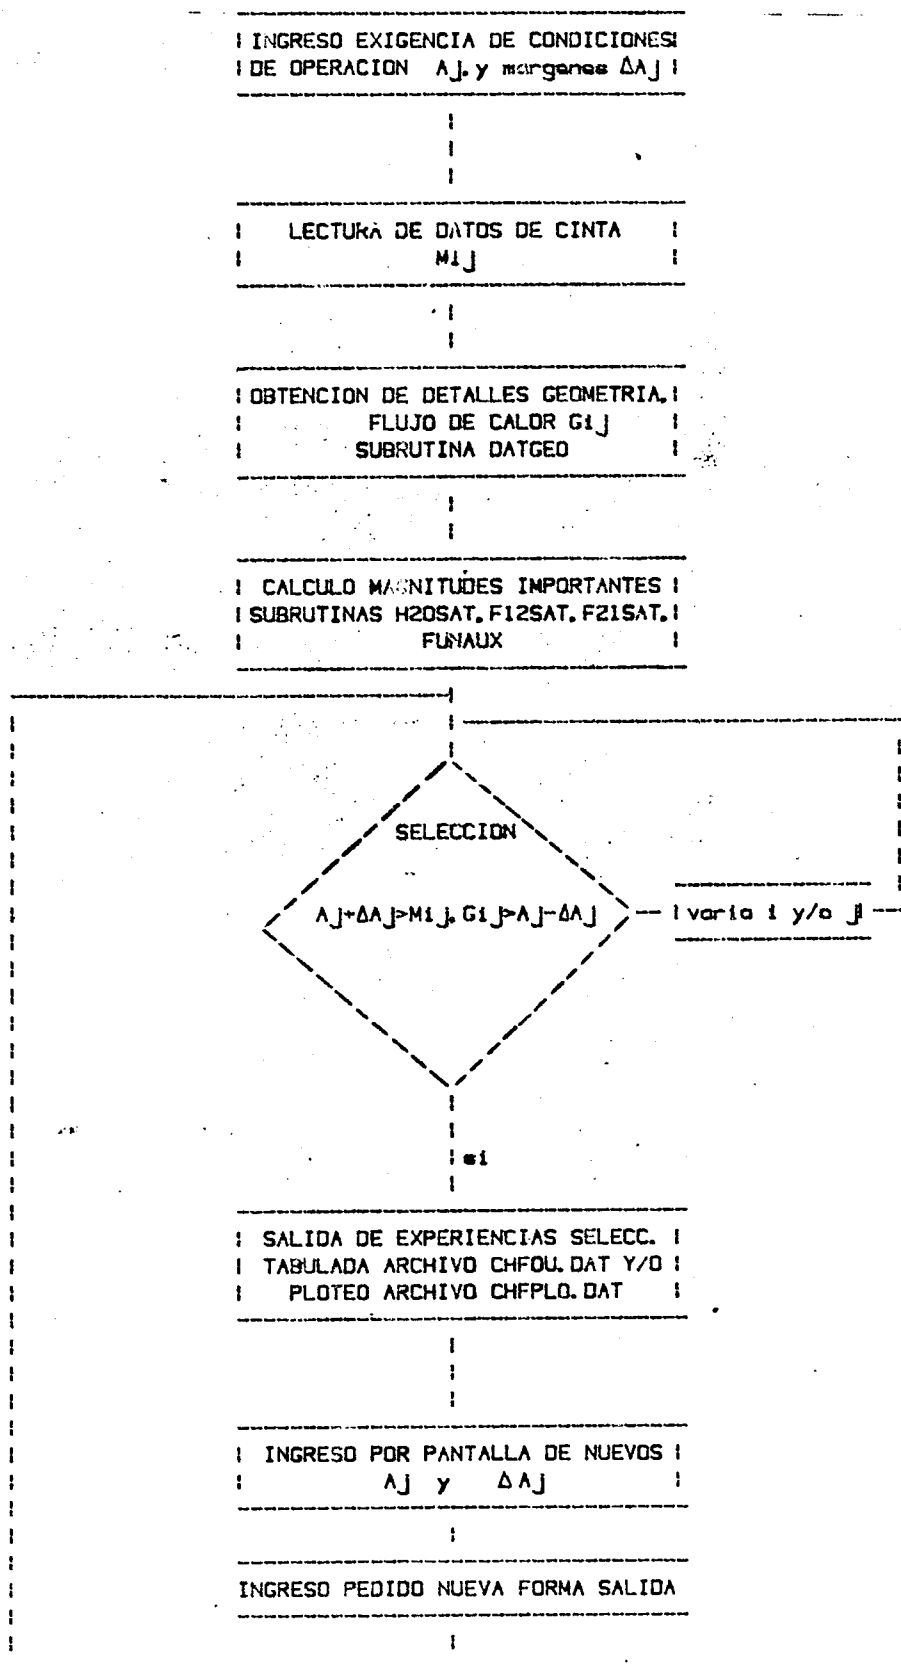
INGRESO EXIGENCIA DE CONDICIONES DE OPERACION $A_j$ y margenes $\Delta A_j$

LECTURA DE DATOS DE CINTA $M_{ij}$

OBTENCION DE DETALLES GEOMETRIA, FLUJO DE CALOR $G_{ij}$ SUBRUTINA DATGEO

CALCULO MAGNITUDES IMPORTANTES SUBRUTINAS H2OSAT, F12SAT, F21SAT, FUNAUX

SELECCION

$A_j+\Delta A_j>M_{ij}, G_{ij}>A_j-\Delta A_j$

varia i y/o j

si

SALIDA DE EXPERIENCIAS SELECC. TABULADA ARCHIVO CHFOU.DAT Y/O PLOTEO ARCHIVO CHFPLO.DAT

INGRESO POR PANTALLA DE NUEVOS $A_j$ y $\Delta A_j$

INGRESO PEDIDO NUEVA FORMA SALIDA